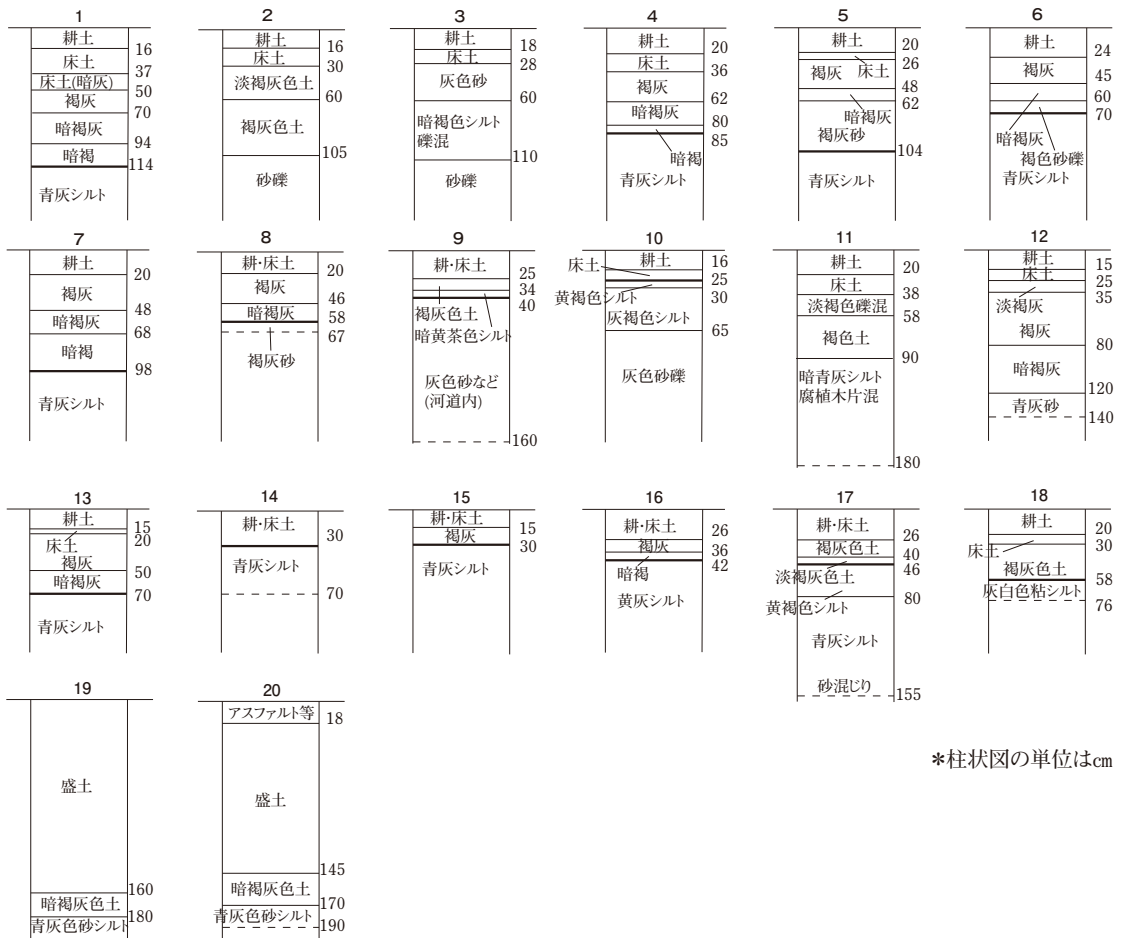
1
耕土 16
床土 37
床土(暗灰) 50
褐灰 70
暗褐灰 94
暗褐 114
青灰シルト

2
耕土 16
床土 30
淡褐灰色土 60
褐灰色土 105
砂礫

3
耕土 18
床土 28
灰色砂 60
暗褐色シルト礫混 110
砂礫

4
耕土 20
床土 36
褐灰 62
暗褐灰 80
85
暗褐
青灰シルト

5
耕土 20
26
床土
褐灰 48
62
暗褐灰
褐灰砂 104
青灰シルト

6
耕土 24
褐灰 45
60
70
暗褐灰
褐色砂礫
青灰シルト

7
耕土 20
褐灰 48
暗褐灰 68
暗褐 98
青灰シルト

8
耕･床土 20
褐灰 46
暗褐灰 58
67
褐灰砂

9
耕･床土 25
34
40
褐灰色土
暗黄茶色シルト
灰色砂など(河道内)
160

10
耕土 16
床土 25
黄褐色シルト 30
灰褐色シルト 65
灰色砂礫

11
耕土 20
床土 38
淡褐色礫混 58
褐色土 90
暗青灰シルト腐植木片混
180

12
耕土 15
床土 25
35
淡褐灰
褐灰 80
暗褐灰 120
青灰砂 140

13
耕土 15
床土 20
褐灰
暗褐灰 50
70
青灰シルト

14
耕･床土 30
青灰シルト
70

15
耕･床土 15
褐灰 30
青灰シルト

16
耕･床土 26
褐灰 36
暗褐 42
黄灰シルト

17
耕･床土 26
褐灰色土 40
46
淡褐灰色土
黄褐色シルト 80
青灰シルト
砂混じり 155

18
耕土 20
床土 30
褐灰色土 58
灰白色粘シルト 76

19
盛土
暗褐灰色土 160
青灰色砂シルト 180

20
アスファルト等 18
盛土
145
暗褐灰色土 170
青灰色砂シルト 190

*柱状図の単位はcm